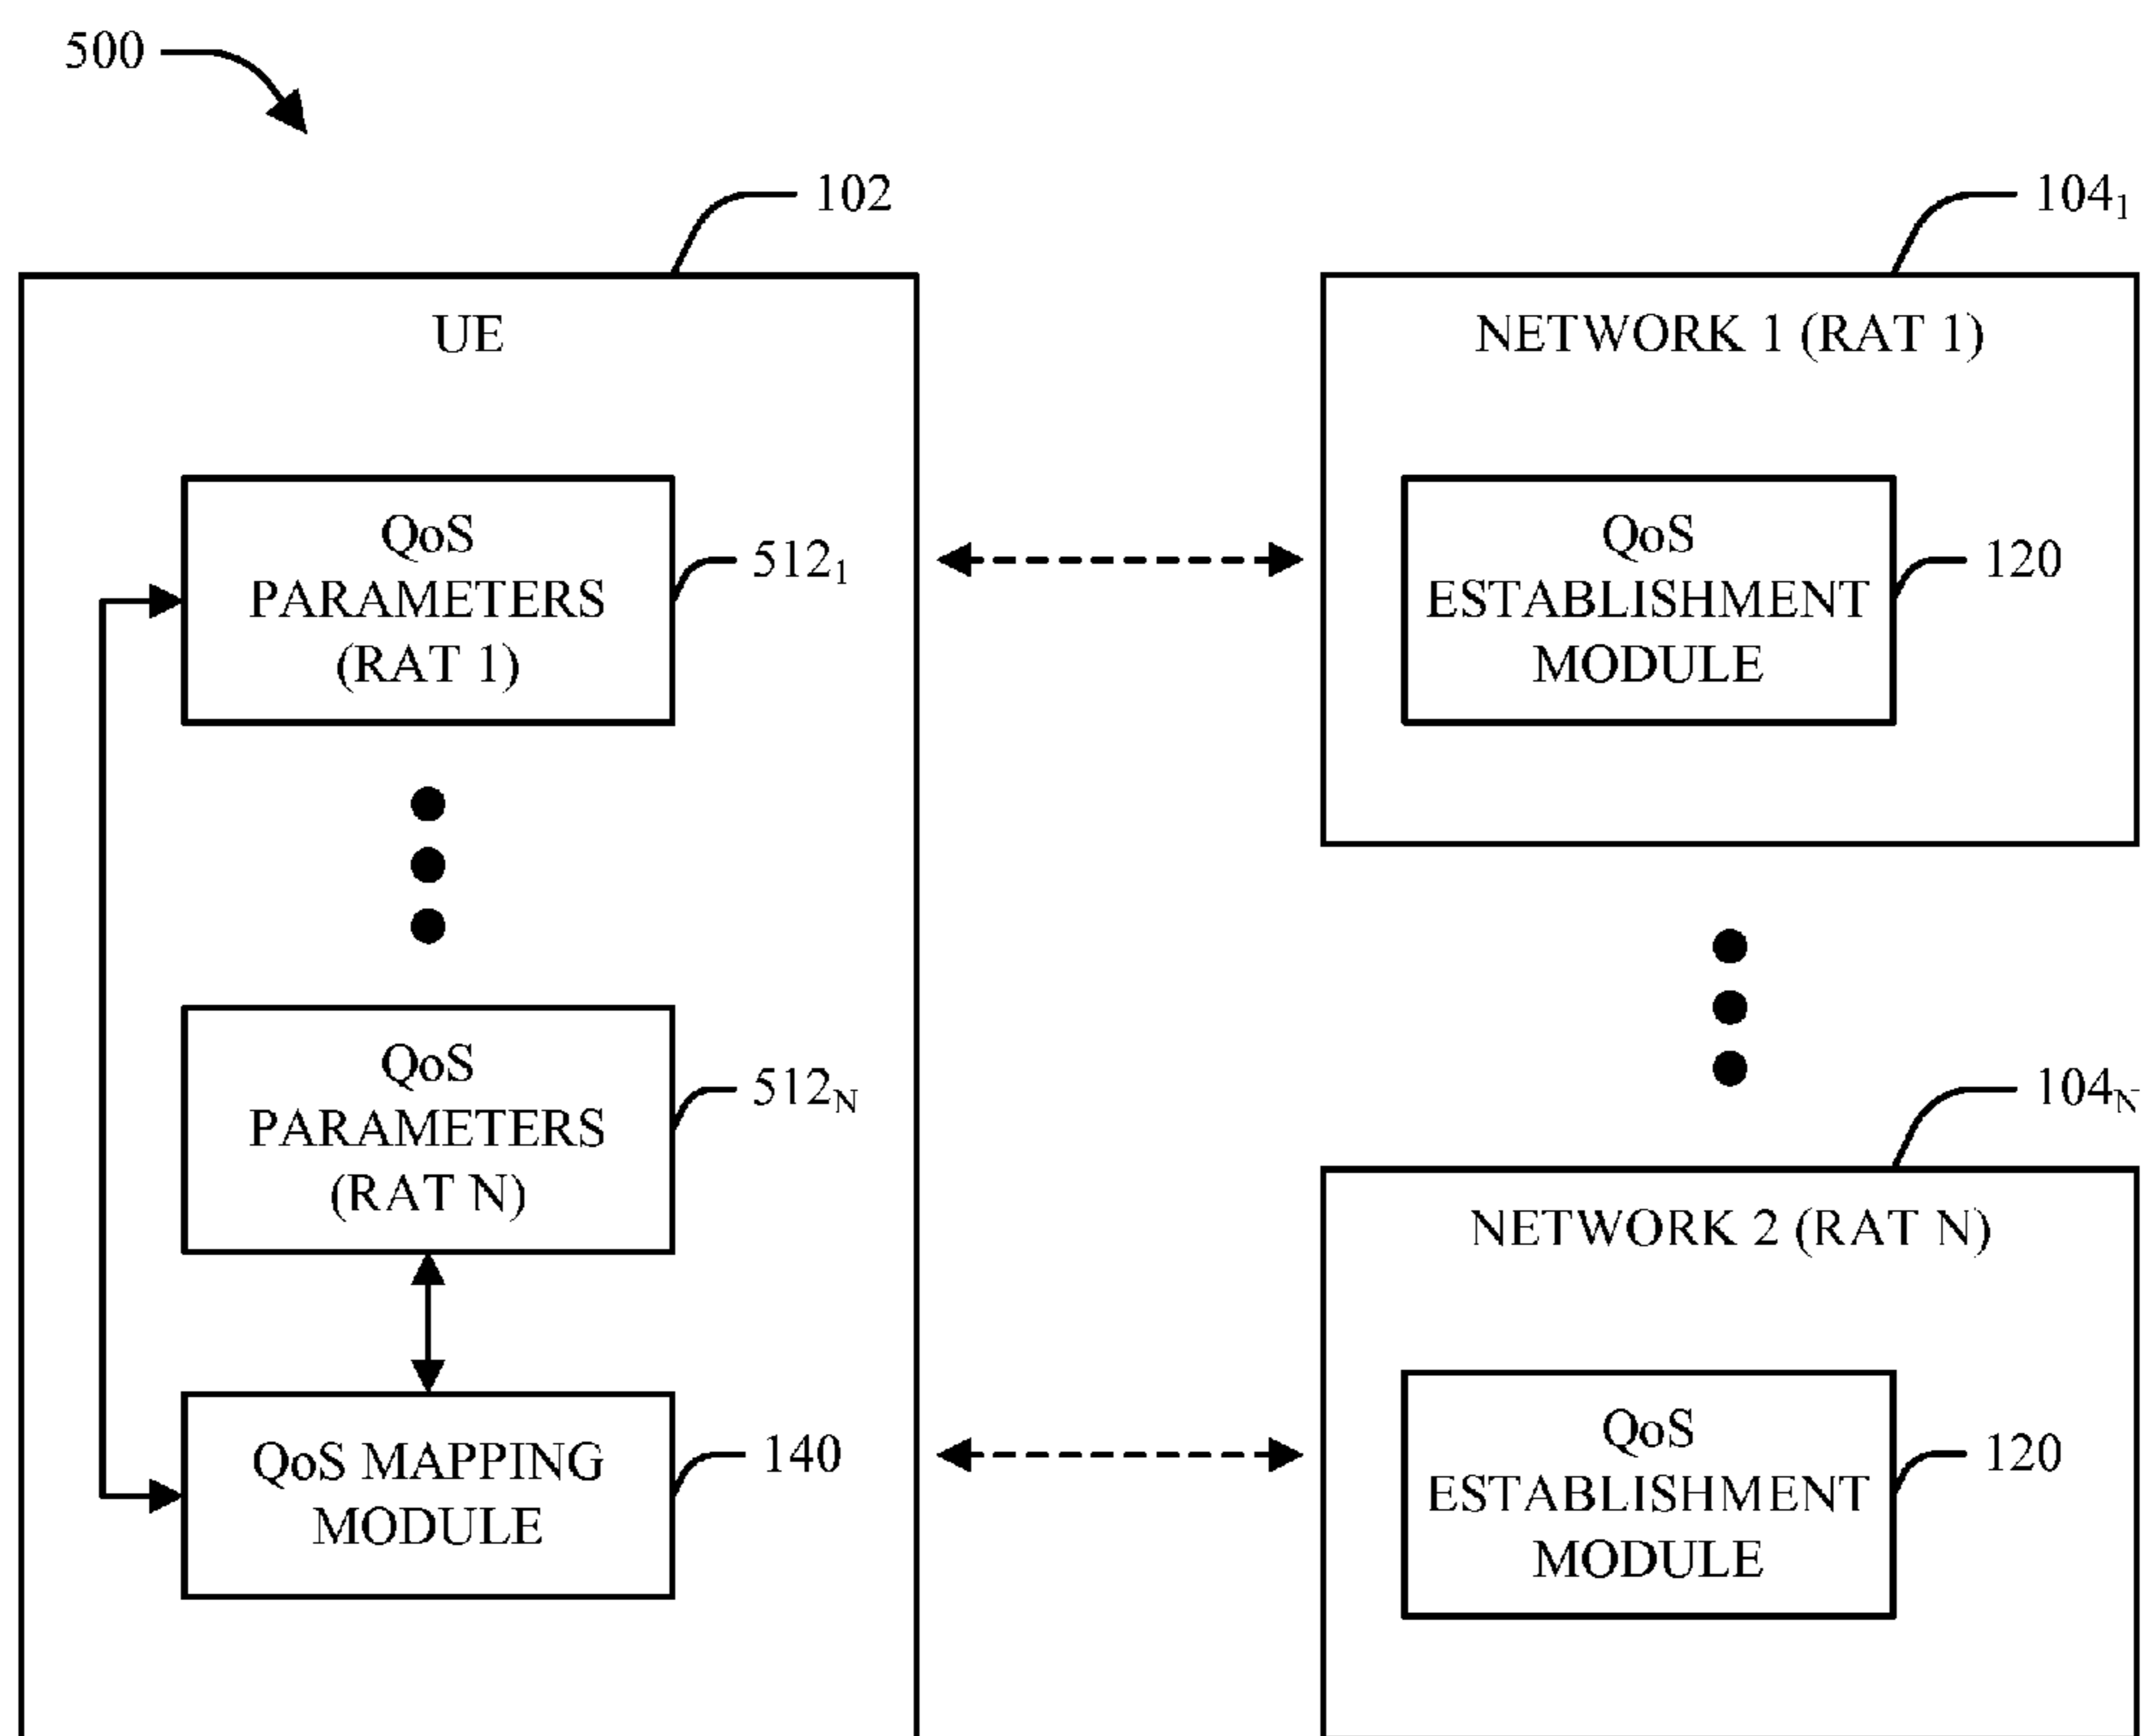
500

102

UE

QoS PARAMETERS (RAT 1)

$512_1$

QoS PARAMETERS (RAT N)

$512_N$

QoS MAPPING MODULE

140

$104_1$

NETWORK 1 (RAT 1)

QoS ESTABLISHMENT MODULE

120

$104_N$

NETWORK 2 (RAT N)

QoS ESTABLISHMENT MODULE

120